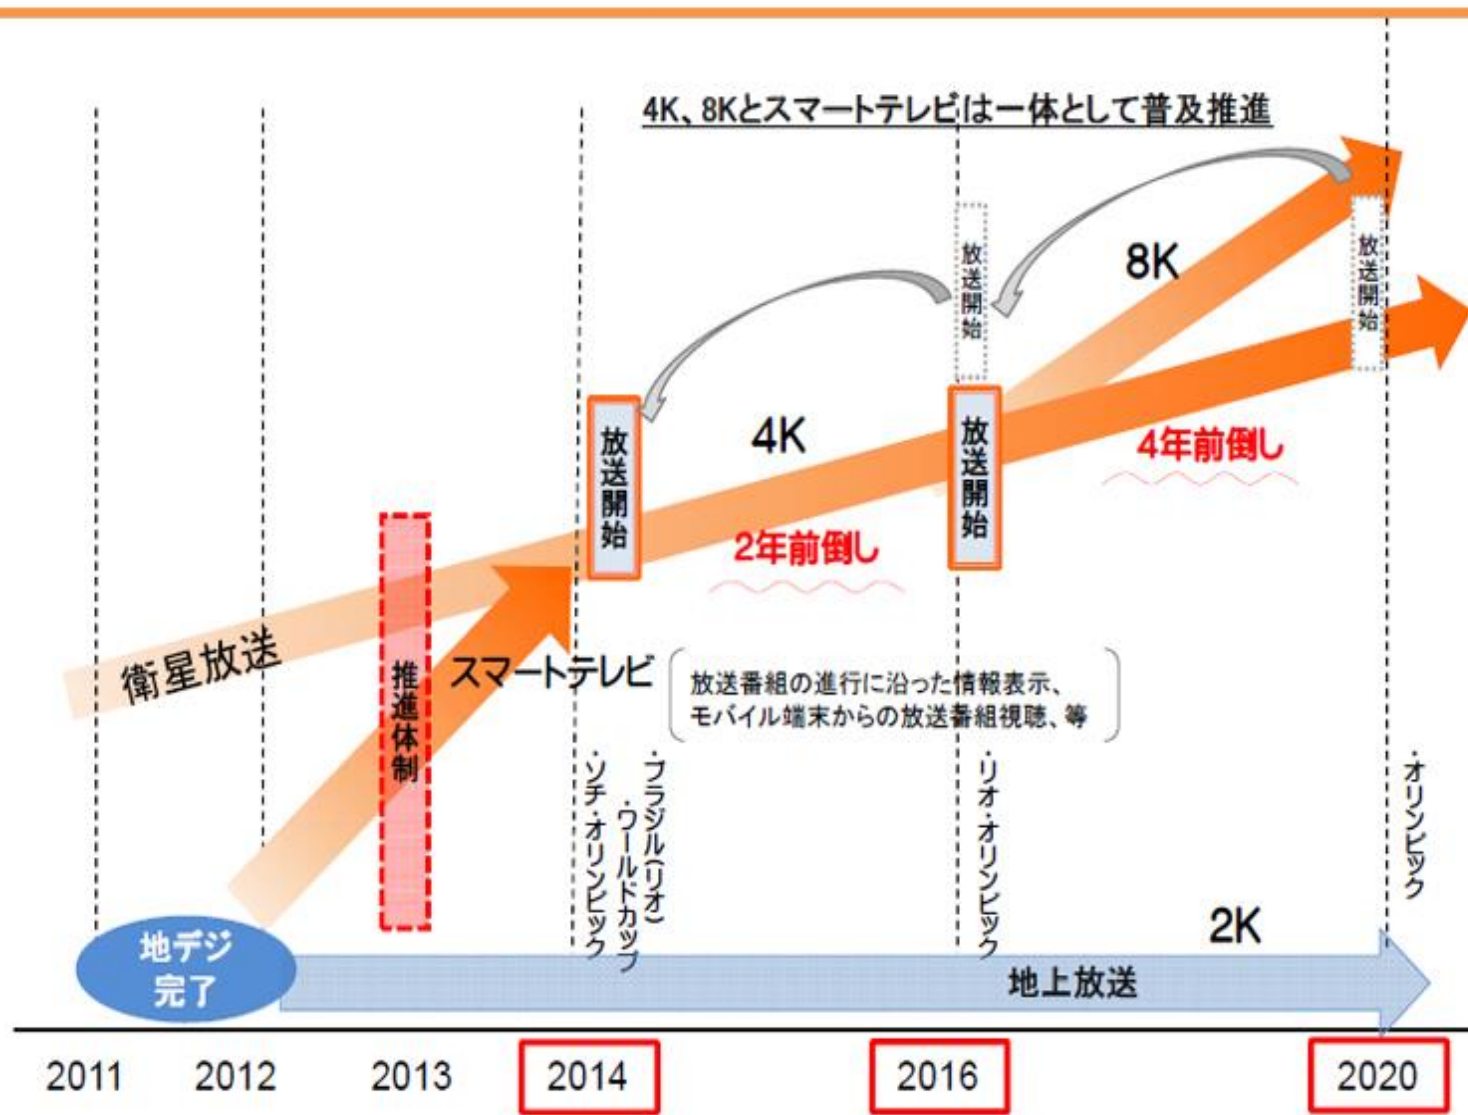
4K、8Kとスマートテレビは一体として普及推進

放送開始

8K

放送開始

放送開始

4K

放送開始

4年前倒し

2年前倒し

推進体制

衛星放送

スマートテレビ

放送番組の進行に沿った情報表示、
モバイル端末からの放送番組視聴、等

・ソチ・オリンピック

・ブラジル(リオ)
・ワールドカップ

・リオ・オリンピック

・オリンピック

2K

地デジ完了

地上放送

2011 2012 2013 2014 2016 2020